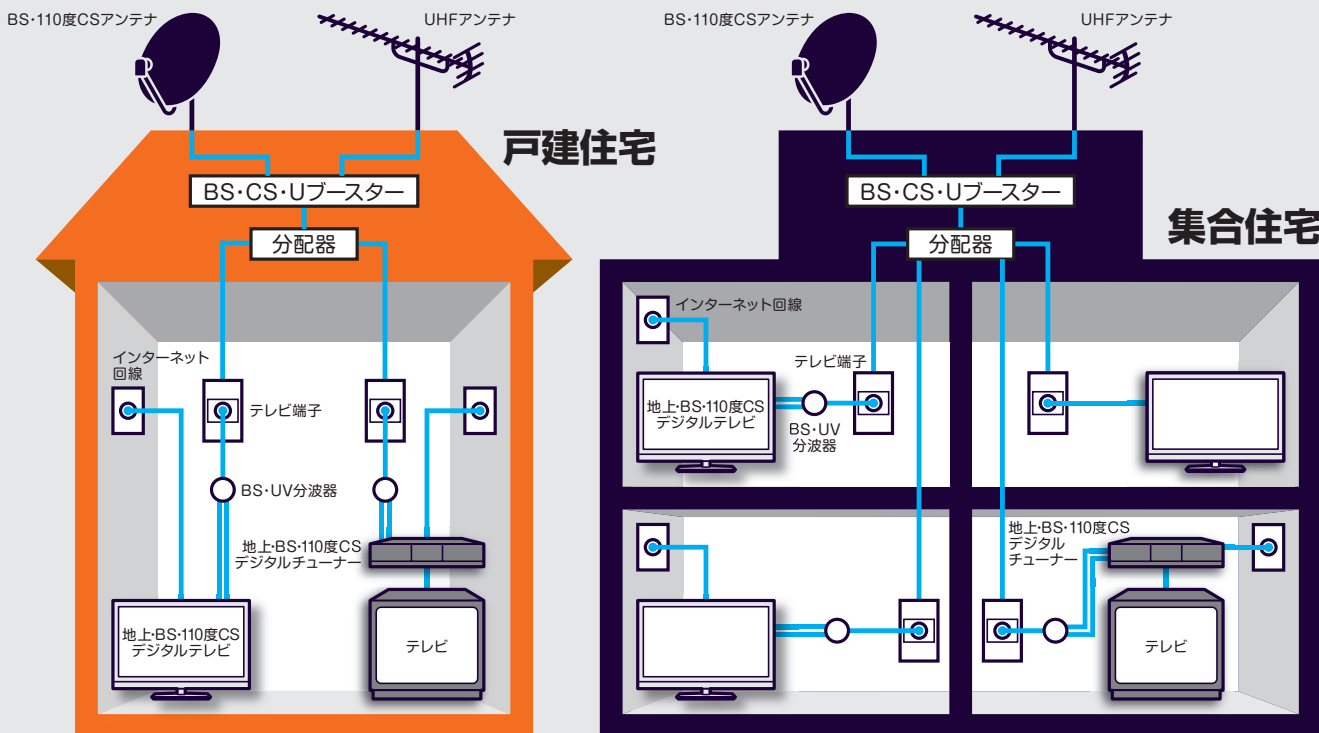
BS·110度CSアンテナ

UHFアンテナ

戸建住宅

BS·CS·Uブースター

分配器

インターネット回線

テレビ端子

BS·UV分波器

地上·BS·110度CS デジタルチューナー

地上·BS·110度CS デジタルテレビ

テレビ

BS·110度CSアンテナ

UHFアンテナ

BS·CS·Uブースター

集合住宅

分配器

インターネット回線

テレビ端子

地上·BS·110度CS デジタルテレビ

BS·UV 分波器

地上·BS·110度CS デジタル チューナー

テレビ